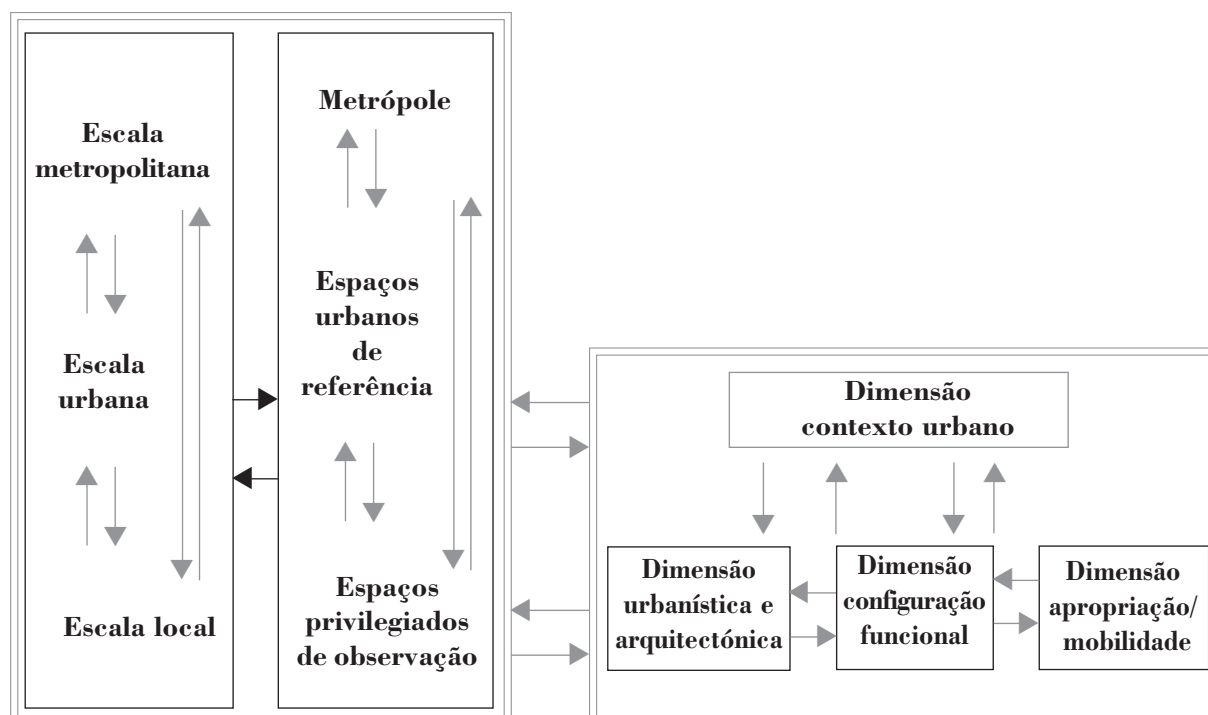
Escala metropolitana

Escala urbana

Escala local

Metrópole

Espaços urbanos de referência

Espaços privilegiados de observação

Dimensão contexto urbano

Dimensão urbanística e arquitectónica

Dimensão configuração funcional

Dimensão apropriação/ mobilidade